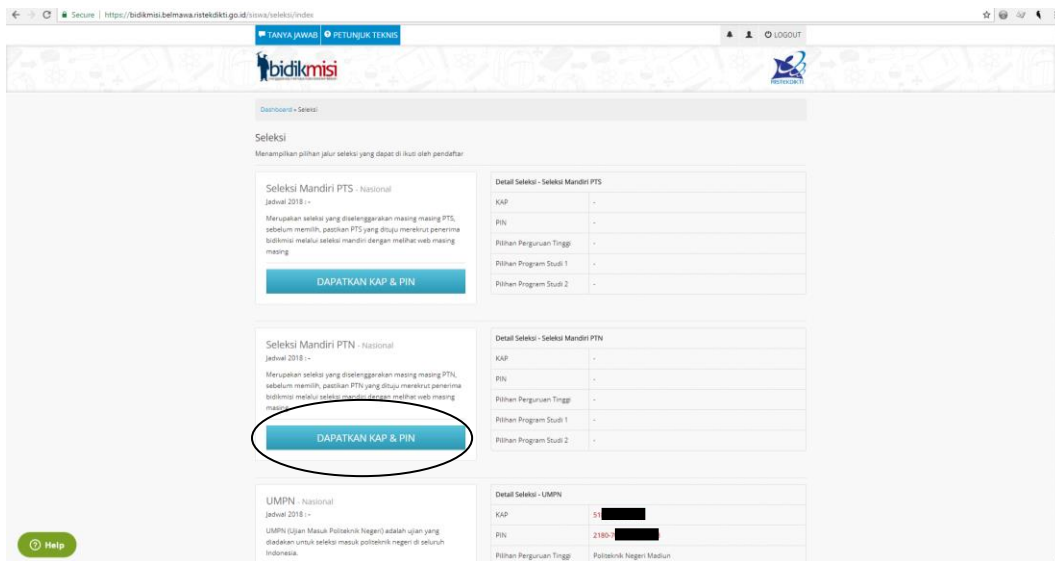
Secure | https://bidikmisi.belmawa.ristekdikti.go.id/siswa/seleksi/index

TANYA JAWAB PETUNJUK TEKNIS

LOGOUT

bidikmisi

RISTEKDIKTI

Dashboard » Seleksi

Seleksi

Menampilkan pilihan jalur seleksi yang dapat di ikuti oleh pendaftar

Seleksi Mandiri PTS - Nasional

Jadwal 2018 : -

Merupakan seleksi yang diselenggarakan masing masing PTS, sebelum memilih, pastikan PTS yang dituju merekrut penerima bidikmisi melalui seleksi mandiri dengan melihat web masing masing

DAPATKAN KAP & PIN

| Detail Seleksi - Seleksi Mandiri PTS | |
|---|---|
| KAP | - |
| PIN | - |
| Pilihan Perguruan Tinggi | - |
| Pilihan Program Studi 1 | - |
| Pilihan Program Studi 2 | - |

Seleksi Mandiri PTN - Nasional

Jadwal 2018 : -

Merupakan seleksi yang diselenggarakan masing masing PTN, sebelum memilih, pastikan PTN yang dituju merekrut penerima bidikmisi melalui seleksi mandiri dengan melihat web masing masing

DAPATKAN KAP & PIN

| Detail Seleksi - Seleksi Mandiri PTN | |
|---|---|
| KAP | - |
| PIN | - |
| Pilihan Perguruan Tinggi | - |
| Pilihan Program Studi 1 | - |
| Pilihan Program Studi 2 | - |

UMPN - Nasional

Jadwal 2018 : -

UMPN (Ujian Masuk Politeknik Negeri) adalah ujian yang diadakan untuk seleksi masuk politeknik negeri di seluruh Indonesia.

| Detail Seleksi - UMPN | |
|---|---|
| KAP | 51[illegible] |
| PIN | 2180-7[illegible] |
| Pilihan Perguruan Tinggi | Politeknik Negeri Madiun |

Help